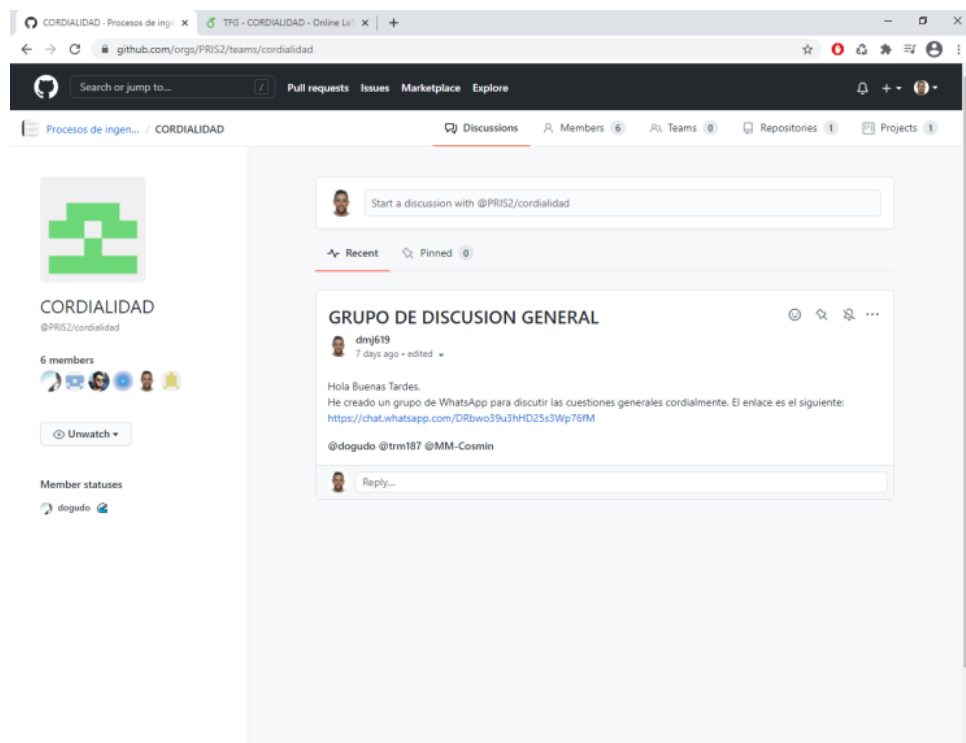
CORDIALIDAD - Procesos de inge ×
TFG - CORDIALIDAD - Online La ×
+
github.com/orgs/PRIS2/teams/cordialidad

Search or jump to...
Pull requests Issues Marketplace Explore

Procesos de ingen... / CORDIALIDAD

Discussions
Members 6
Teams 0
Repositories 1
Projects 1

CORDIALIDAD
@PRIS2/cordialidad

6 members

Unwatch

Member statuses
dogudo

Start a discussion with @PRIS2/cordialidad

Recent
Pinned 0

GRUPO DE DISCUSION GENERAL
dmj619
7 days ago • edited

Hola Buenas Tardes.
He creado un grupo de WhatsApp para discutir las cuestiones generales cordialmente. El enlace es el siguiente:
https://chat.whatsapp.com/DRbwo39u3hHD25s3Wp76fM

@dogudo @trm187 @MM-Cosmin

Reply...